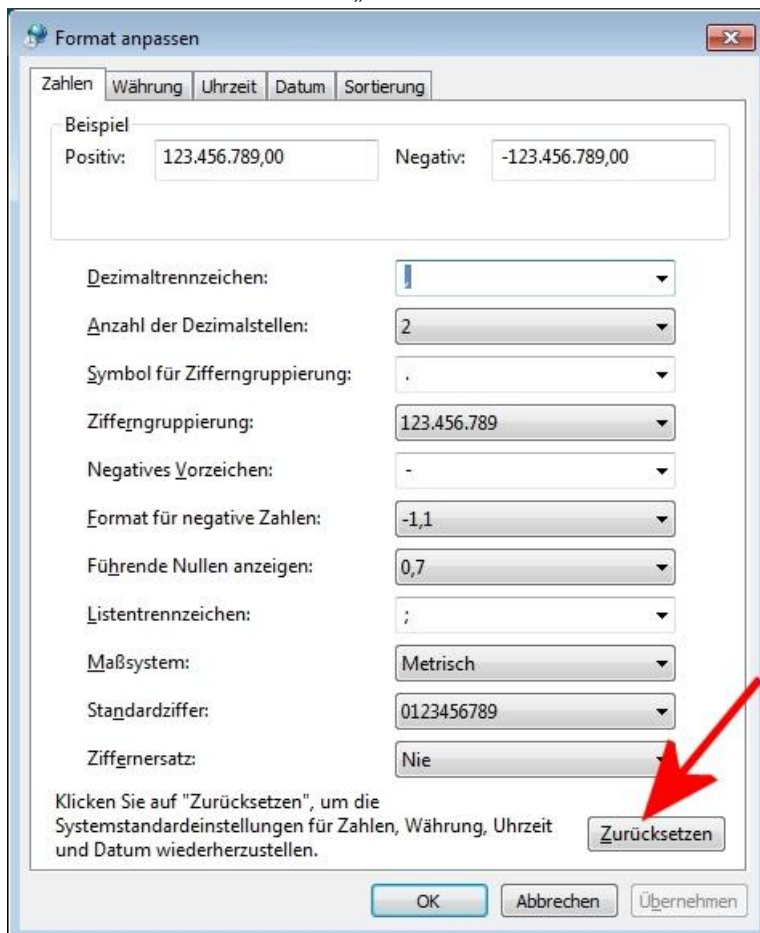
Format anpassen

Zahlen | Währung | Uhrzeit | Datum | Sortierung

Beispiel
Positiv: 123.456.789,00 Negativ: -123.456.789,00

Dezimaltrennzeichen: ,
Anzahl der Dezimalstellen: 2
Symbol für Zifferngruppierung: .
Zifferngruppierung: 123.456.789
Negatives Vorzeichen: -
Format für negative Zahlen: -1,1
Führende Nullen anzeigen: 0,7
Listentrennzeichen: ;
Maßsystem: Metrisch
Standardziffer: 0123456789
Ziffernersatz: Nie

Klicken Sie auf "Zurücksetzen", um die Systemstandardeinstellungen für Zahlen, Währung, Uhrzeit und Datum wiederherzustellen.

Zurücksetzen

OK Abbrechen Übernehmen